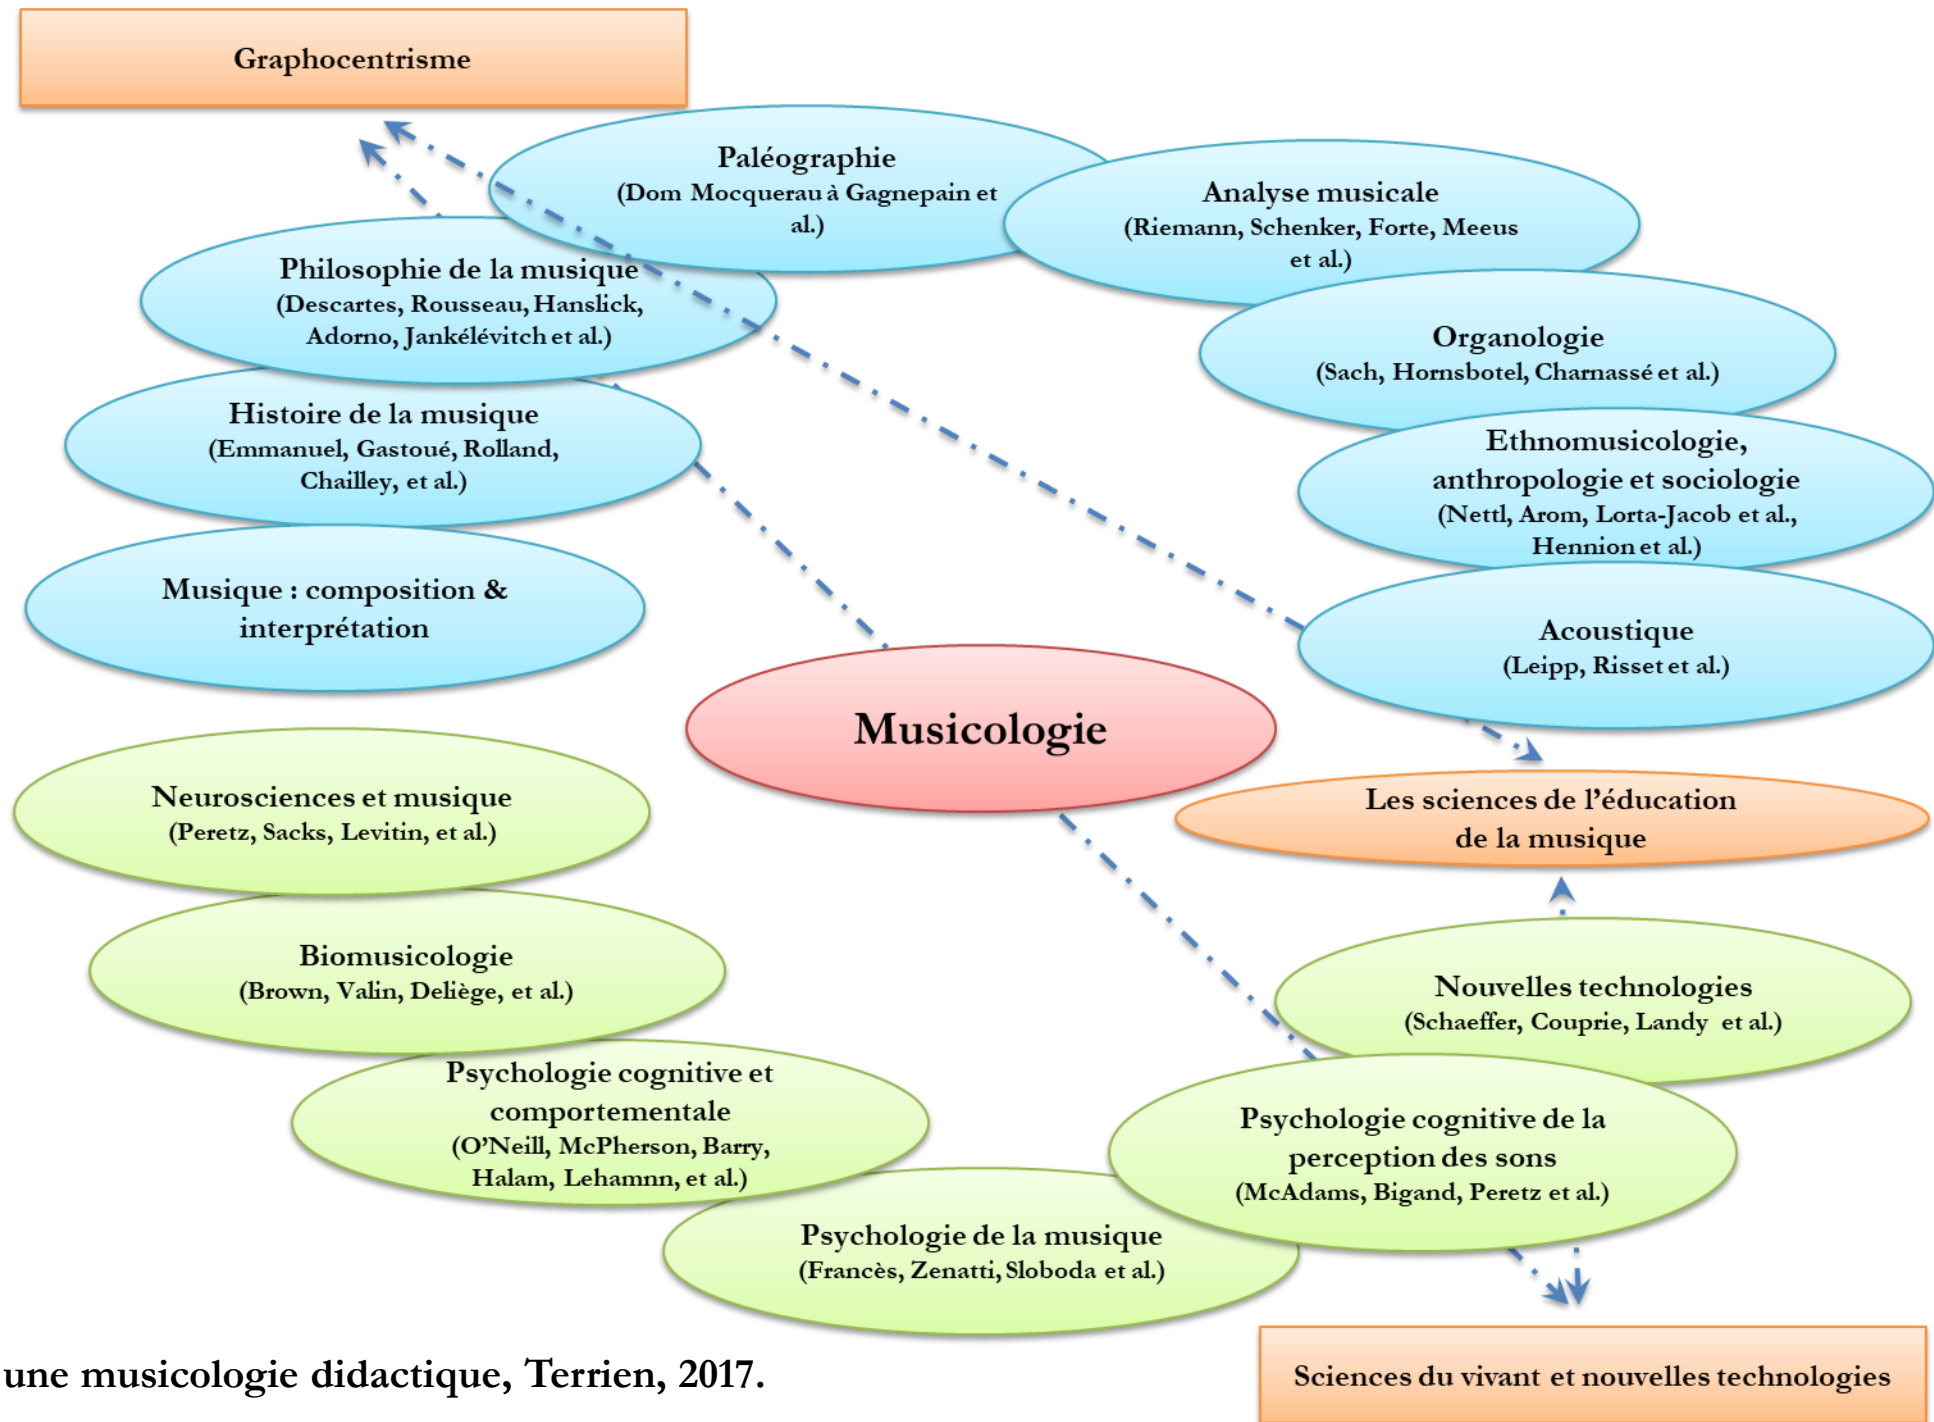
Graphocentrisme

Paléographie
(Dom Mocquerau à Gagnepain et al.)

Analyse musicale
(Riemann, Schenker, Forte, Meeus et al.)

Philosophie de la musique
(Descartes, Rousseau, Hanslick, Adorno, Jankélévitch et al.)

Organologie
(Sach, Hornsbotel, Charnassé et al.)

Histoire de la musique
(Emmanuel, Gastoué, Rolland, Chailley, et al.)

Ethnomusicologie, anthropologie et sociologie
(Nettl, Arom, Lorta-Jacob et al., Hennion et al.)

Musique : composition & interprétation

Acoustique
(Leipp, Risset et al.)

Musicologie

Neurosciences et musique
(Peretz, Sacks, Levitin, et al.)

Les sciences de l'éducation de la musique

Biomusicologie
(Brown, Valin, Deliège, et al.)

Nouvelles technologies
(Schaeffer, Couprie, Landy et al.)

Psychologie cognitive et comportementale
(O'Neill, McPherson, Barry, Halam, Lehamnn, et al.)

Psychologie cognitive de la perception des sons
(McAdams, Bigand, Peretz et al.)

Psychologie de la musique
(Francès, Zenatti, Sloboda et al.)

une musicologie didactique, Terrien, 2017.

Sciences du vivant et nouvelles technologies